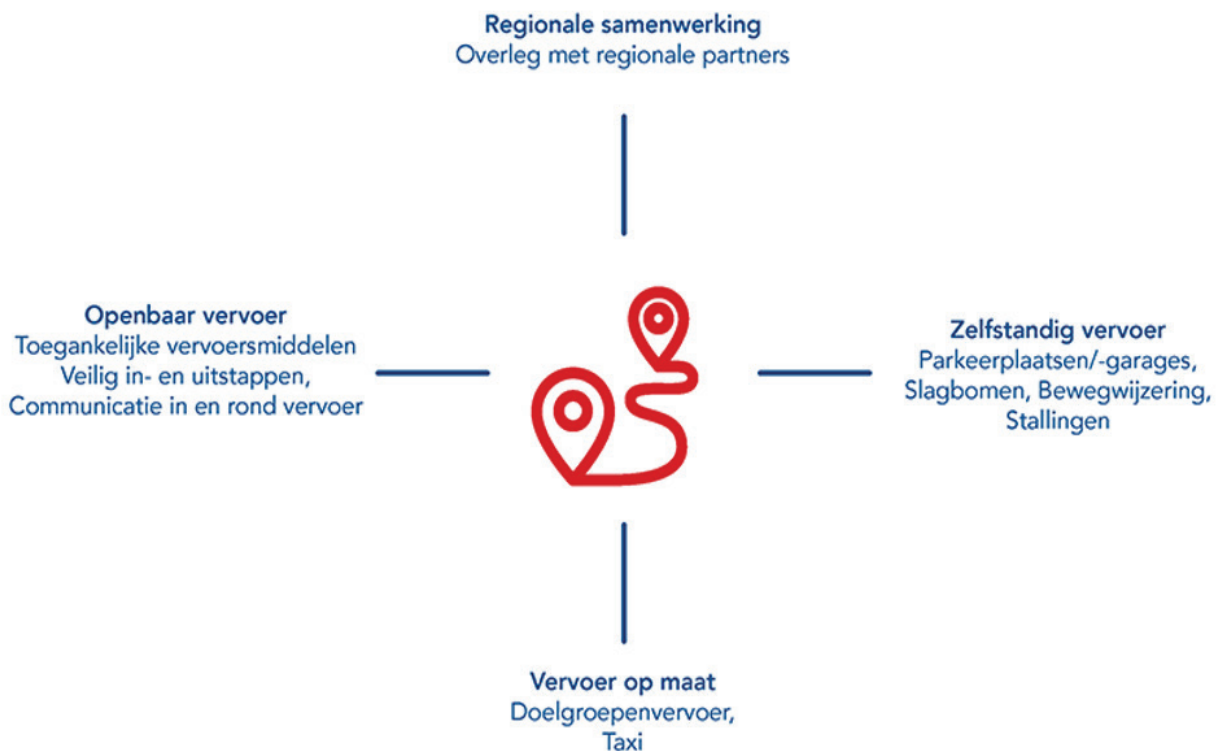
Regionale samenwerking
Overleg met regionale partners

Openbaar vervoer
Toegankelijke vervoersmiddelen
Veilig in- en uitstappen,
Communicatie in en rond vervoer

Zelfstandig vervoer
Parkeerplaatsen/-garages,
Slagbomen, Bewegwijzering,
Stallingen

Vervoer op maat
Doelgroepenvervoer,
Taxi